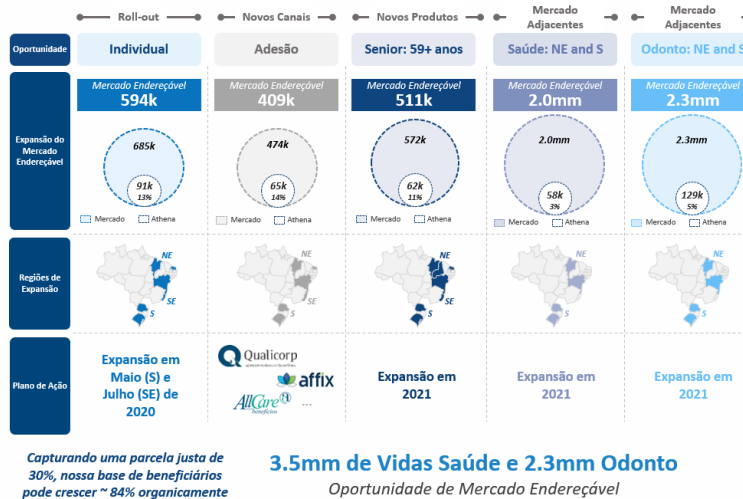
Roll-out | Novos Canais | Novos Produtos | Mercado Adjacentes | Mercado Adjacentes

| | | | | | |
|---|---|---|---|---|---|
| Oportunidade | Individual | Adesão | Senior: 59+ anos | Saúde: NE and S | Odonto: NE and S |
| Expansão do Mercado Endereçável | Mercado Endereçável 594k; 685k; 91k 13%; Mercado, Athena | Mercado Endereçável 409k; 474k; 65k 14%; Mercado, Athena | Mercado Endereçável 511k; 572k; 62k 11%; Mercado, Athena | Mercado Endereçável 2.0mm; 2.0mm; 58k 3%; Mercado, Athena | Mercado Endereçável 2.3mm; 2.3mm; 129k 5%; Mercado, Athena |
| Regiões de Expansão | NE, SE, S | NE, SE, S | NE, SE, S | | |
| Plano de Ação | Expansão em Maio (S) e Julho (SE) de 2020 | Qualicorp; affix; AllCare Benefícios ... | Expansão em 2021 | Expansão em 2021 | Expansão em 2021 |

Capturando uma parcela justa de 30%, nossa base de beneficiários pode crescer ~ 84% organicamente

3.5mm de Vidas Saúde e 2.3mm Odonto
Oportunidade de Mercado Endereçável